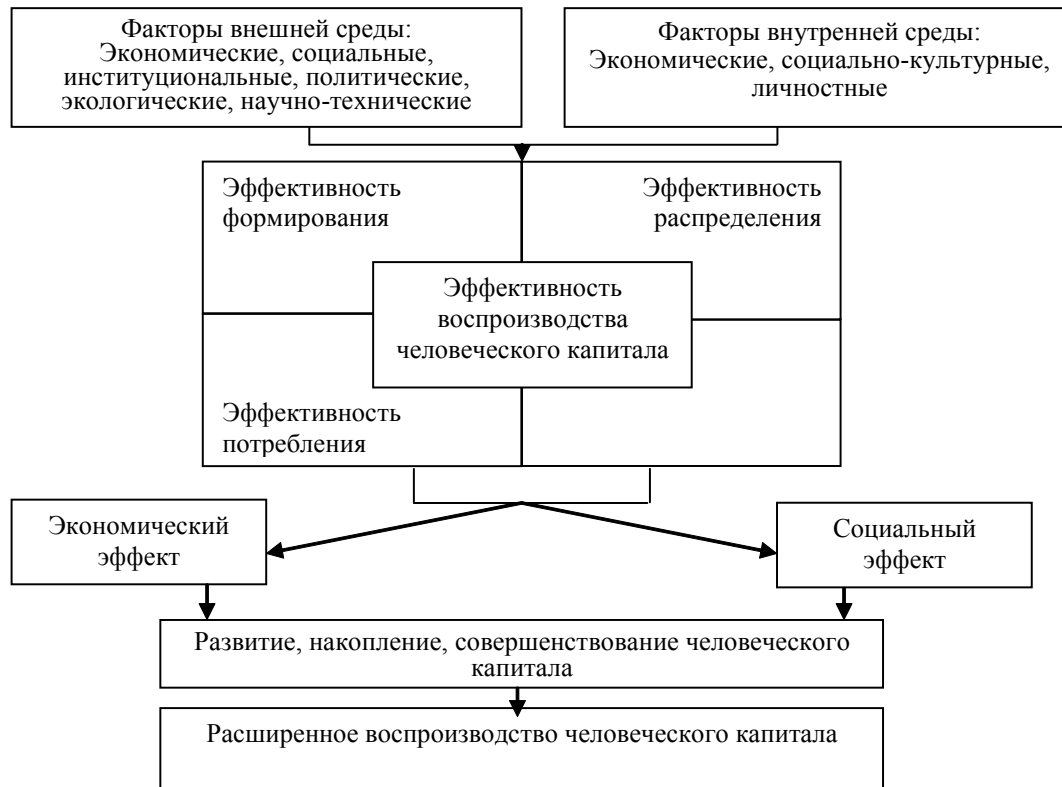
Факторы внешней среды:
Экономические, социальные, институциональные, политические, экологические, научно-технические

Факторы внутренней среды:
Экономические, социально-культурные, личностные

Эффективность формирования

Эффективность распределения

Эффективность воспроизводства человеческого капитала

Эффективность потребления

Экономический эффект

Социальный эффект

Развитие, накопление, совершенствование человеческого капитала

Расширенное воспроизводство человеческого капитала